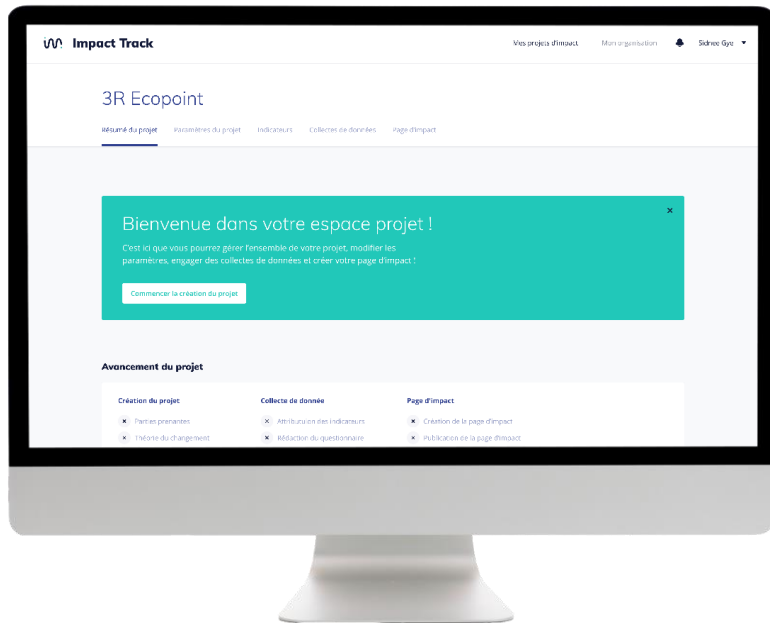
Impact Track

Mes projets d'impact   Mon organisation   Sidnee Gye

3R Ecopoint

Résumé du projet   Paramètres du projet   Indicateurs   Collectes de données   Page d'impact

Bienvenue dans votre espace projet !

C'est ici que vous pourrez gérer l'ensemble de votre projet, modifier les paramètres, engager des collectes de données et créer votre page d'impact !

Commencer la création du projet

Avancement du projet

Création du projet
Parties prenantes
Théorie du changement

Collecte de donnée
Attribution des indicateurs
Rédaction du questionnaire

Page d'impact
Création de la page d'impact
Publication de la page d'impact